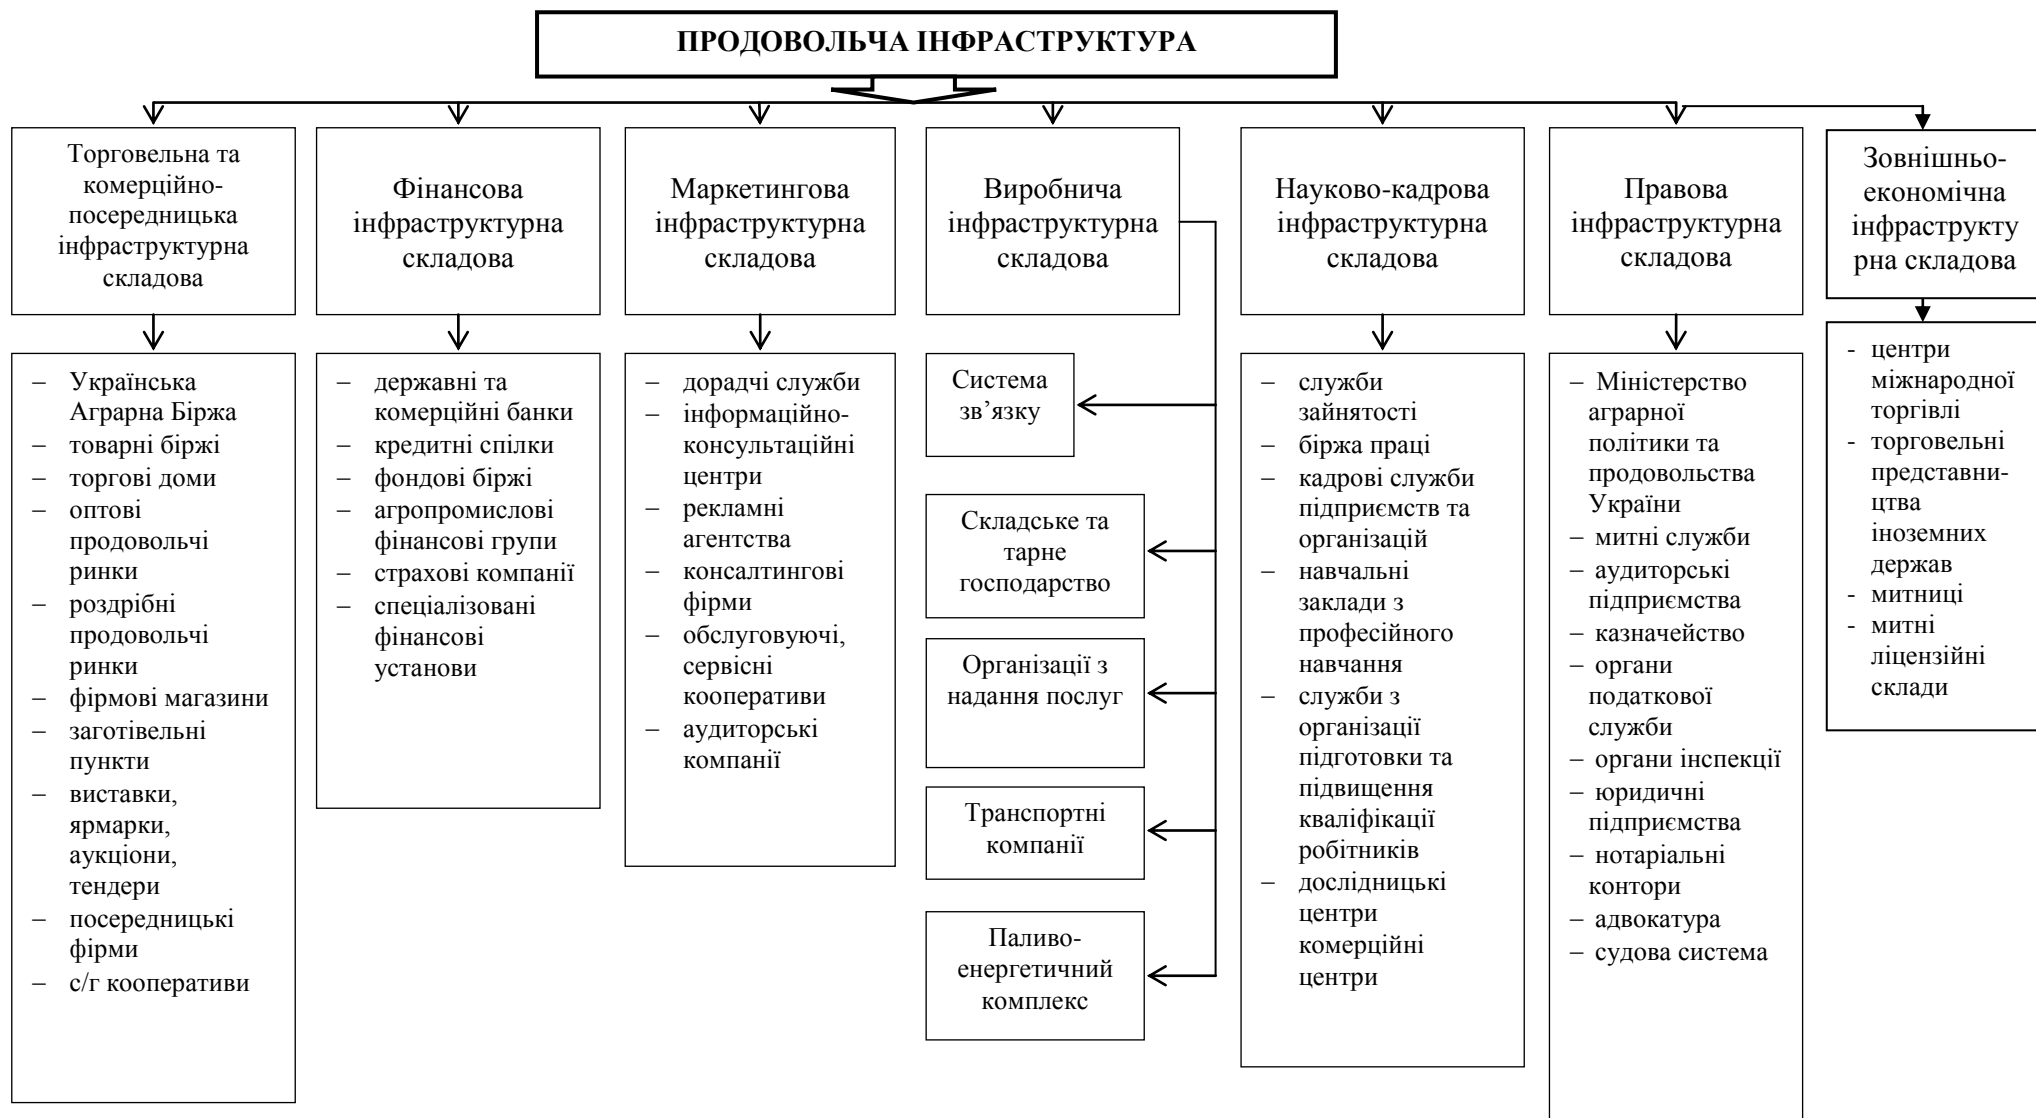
ПРОДОВОЛЬЧА ІНФРАСТРУКТУРА

Торговельна та комерційно-посередницька інфраструктурна складова

– Українська Аграрна Біржа
– товарні біржі
– торгові доми
– оптові продовольчі ринки
– роздрібні продовольчі ринки
– фірмові магазини
– заготівельні пункти
– виставки, ярмарки, аукціони, тендери
– посередницькі фірми
– с/г кооперативи

Фінансова інфраструктурна складова

– державні та комерційні банки
– кредитні спілки
– фондові біржі
– агропромислові фінансові групи
– страхові компанії
– спеціалізовані фінансові установи

Маркетингова інфраструктурна складова

– дорадчі служби
– інформаційно-консультаційні центри
– рекламні агентства
– консалтингові фірми
– обслуговуючі, сервісні кооперативи
– аудиторські компанії

Виробнича інфраструктурна складова

Система зв'язку

Складське та тарне господарство

Організації з надання послуг

Транспортні компанії

Паливо-енергетичний комплекс

Науково-кадрова інфраструктурна складова

– служби зайнятості
– біржа праці
– кадрові служби підприємств та організацій
– навчальні заклади з професійного навчання
– служби з організації підготовки та підвищення кваліфікації робітників
– дослідницькі центри комерційні центри

Правова інфраструктурна складова

– Міністерство аграрної політики та продовольства України
– митні служби
– аудиторські підприємства
– казначейство
– органи податкової служби
– органи інспекції
– юридичні підприємства
– нотаріальні контори
– адвокатура
– судова система

Зовнішньо-економічна інфраструктурна складова

- центри міжнародної торгівлі
- торговельні представництва іноземних держав
- митниці
- митні ліцензійні склади